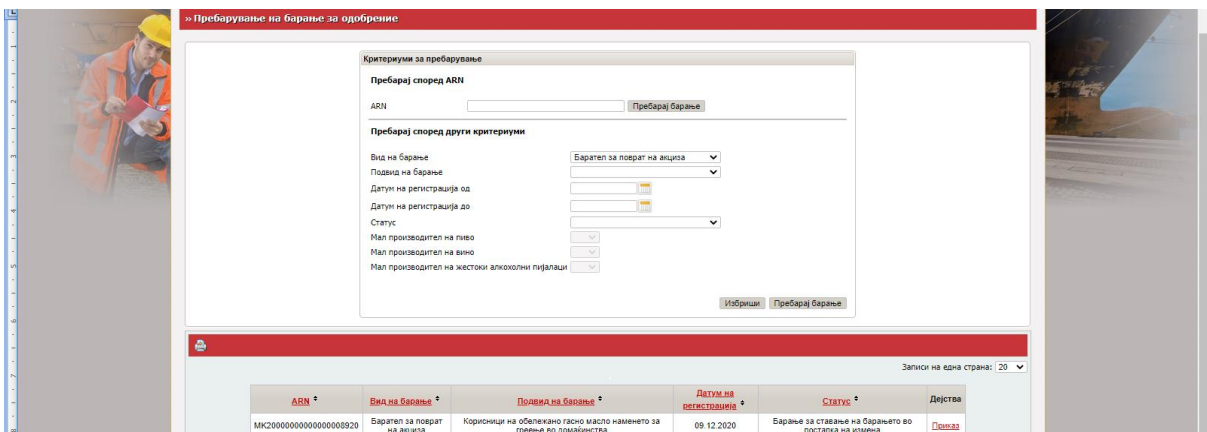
» Пребарување на барање за одобрение

Критериуми за пребарување

Пребарај според ARN

ARN [ ] Пребарај барање

Пребарај според други критериуми

Вид на барање: Барател за поврат на акциза
Подвид на барање
Датум на регистрација од
Датум на регистрација до
Статус
Мал производител на пиво
Мал производител на вино
Мал производител на жестоки алкохолни пијалаци

Избриши | Пребарај барање

Записи на една страна: 20

| ARN | Вид на барање | Подвид на барање | Датум на регистрација | Статус | Дејства |
|---|---|---|---|---|---|
| MK20000000000000008920 | Барател за поврат на акциза | Корисници на обележано гасно масло наменето за греење во домаќинства | 09.12.2020 | Барање за ставање на барањето во постапка на измена | Приказ |